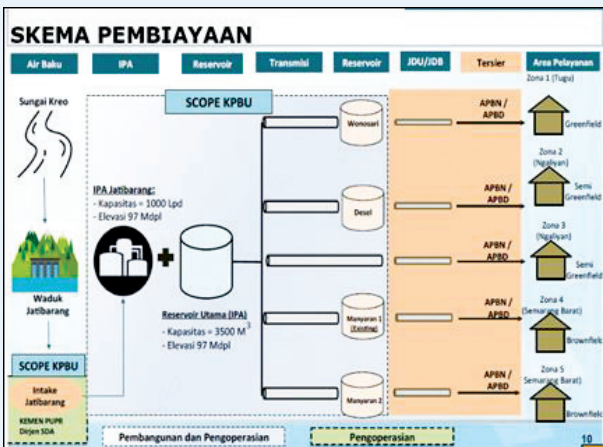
SKEMA PEMBIAYAAN

Air Baku | IPA | Reservoir | Transmisi | Reservoir | JDU/JDB | Tersier | Area Pelayanan

Sungai Kreo

Waduk Jatibarang

SCOPE KPBU

Intake Jatibarang

KEMEN PUPR Dirjen SDA

SCOPE KPBU

IPA Jatibarang:
- Kapasitas = 1000 Lpd
- Elevasi 97 Mdpl

Reservoir Utama (IPA)
- Kapasitas = 3500 M$^3$
- Elevasi 97 Mdpl

Wonosari

Desel

Manyaran 1 (Existing)

Manyaran 2

APBN / APBD

APBN / APBD

APBN / APBD

APBN / APBD

APBN / APBD

Zona 1 (Tugu)
Greenfield

Zona 2 (Ngaliyan)
Semi Greenfield

Zona 3 (Ngaliyan)
Semi Greenfield

Zona 4 (Semarang Barat)
Brownfield

Zona 5 (Semarang Barat)
Brownfield

Pembangunan dan Pengoperasian

Pengoperasian

10